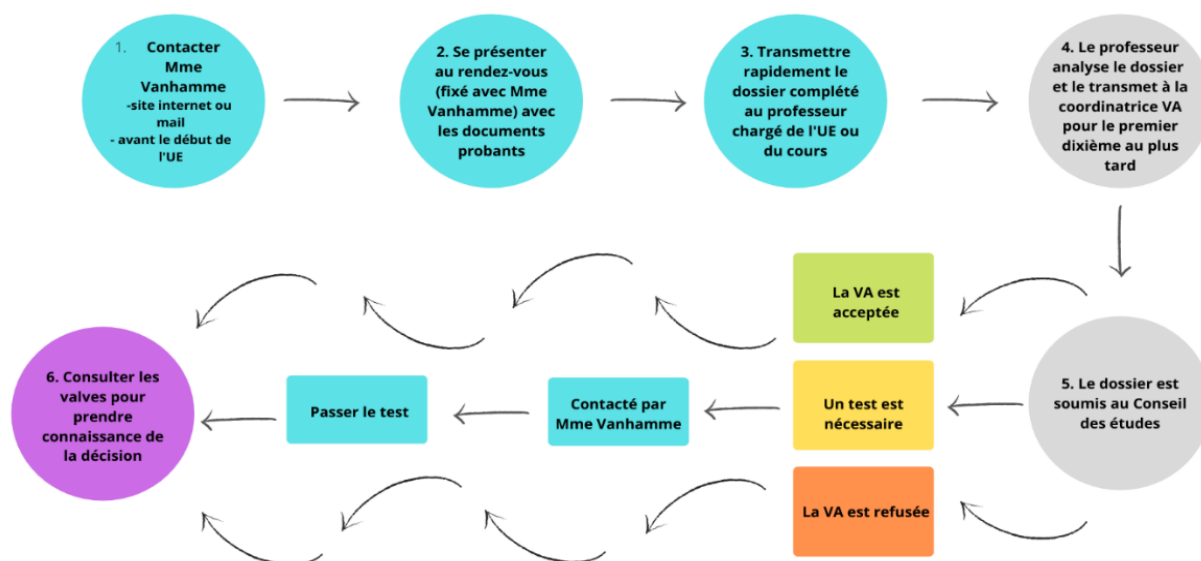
1. Contacter Mme Vanhamme
-site internet ou mail
- avant le début de l'UE

2. Se présenter au rendez-vous (fixé avec Mme Vanhamme) avec les documents probants

3. Transmettre rapidement le dossier complété au professeur chargé de l'UE ou du cours

4. Le professeur analyse le dossier et le transmet à la coordinatrice VA pour le premier dixième au plus tard

5. Le dossier est soumis au Conseil des études

La VA est acceptée

Un test est nécessaire

La VA est refusée

Contacté par Mme Vanhamme

Passer le test

6. Consulter les valves pour prendre connaissance de la décision